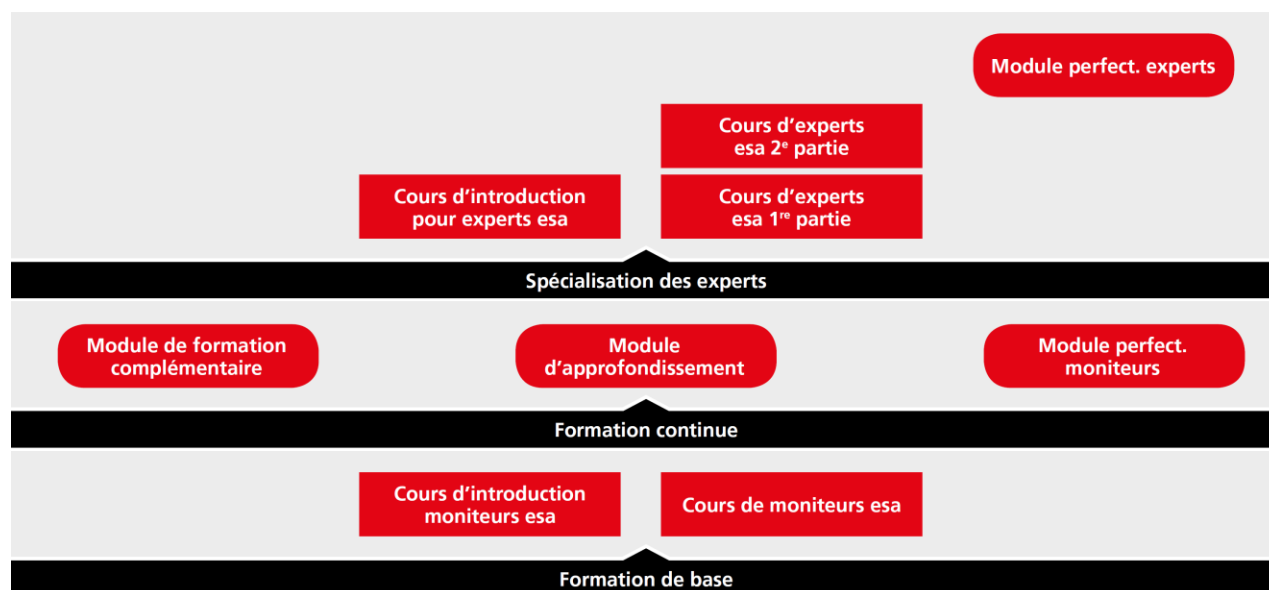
Module perfect. experts

Cours d'experts esa 2$^{e}$ partie

Cours d'introduction pour experts esa

Cours d'experts esa 1$^{re}$ partie

Spécialisation des experts

Module de formation complémentaire

Module d'approfondissement

Module perfect. moniteurs

Formation continue

Cours d'introduction moniteurs esa

Cours de moniteurs esa

Formation de base